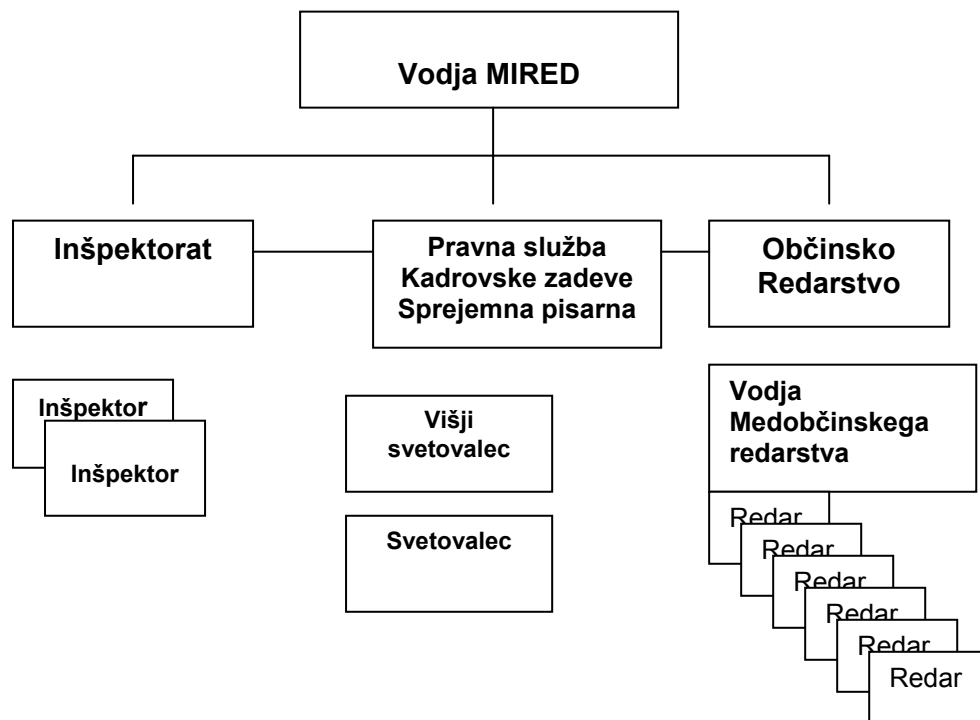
Vodja MIRED

Inšpektorat

Pravna služba
Kadrovske zadeve
Sprejemna pisarna

Občinsko
Redarstvo

Inšpektor

Inšpektor

Višji
svetovalec

Svetovalec

Vodja
Medobčinskega
redarstva

Redar

Redar

Redar

Redar

Redar

Redar